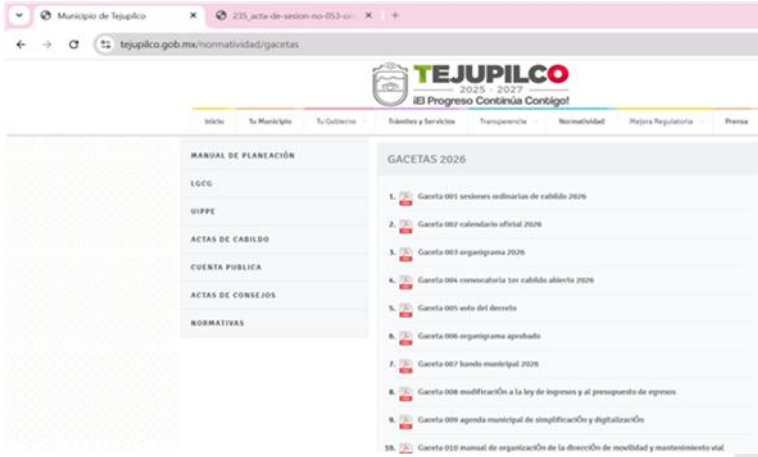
Municipio de Tejupilco ×
235_acta-de-sesion-no-053-co ×
+

tejupilco.gob.mx/normatividad/gacetas

TEJUPILCO
2025 - 2027
¡El Progreso Continúa Contigo!

Inicio | Tu Municipio | Tu Gobierno | Trámites y Servicios | Transparencia | Normatividad | Mejora Regulatoria | Prensa

MANUAL DE PLANEACIÓN
LGCG
UIPPE
ACTAS DE CABILDO
CUENTA PUBLICA
ACTAS DE CONSEJOS
NORMATIVAS

GACETAS 2026

1. Gaceta 001 sesiones ordinarias de cabildo 2026
2. Gaceta 002 calendario oficial 2026
3. Gaceta 003 organigrama 2026
4. Gaceta 004 convocatoria 1er cabildo abierto 2026
5. Gaceta 005 voto del decreto
6. Gaceta 006 organigrama aprobado
7. Gaceta 007 bando municipal 2026
8. Gaceta 008 modificaciOn a la ley de ingresos y al presupuesto de egresos
9. Gaceta 009 agenda municipal de simplificaciOn y digitalizaciOn
10. Gaceta 010 manual de organizaciOn de la direcciOn de movilidad y mantenimiento vial